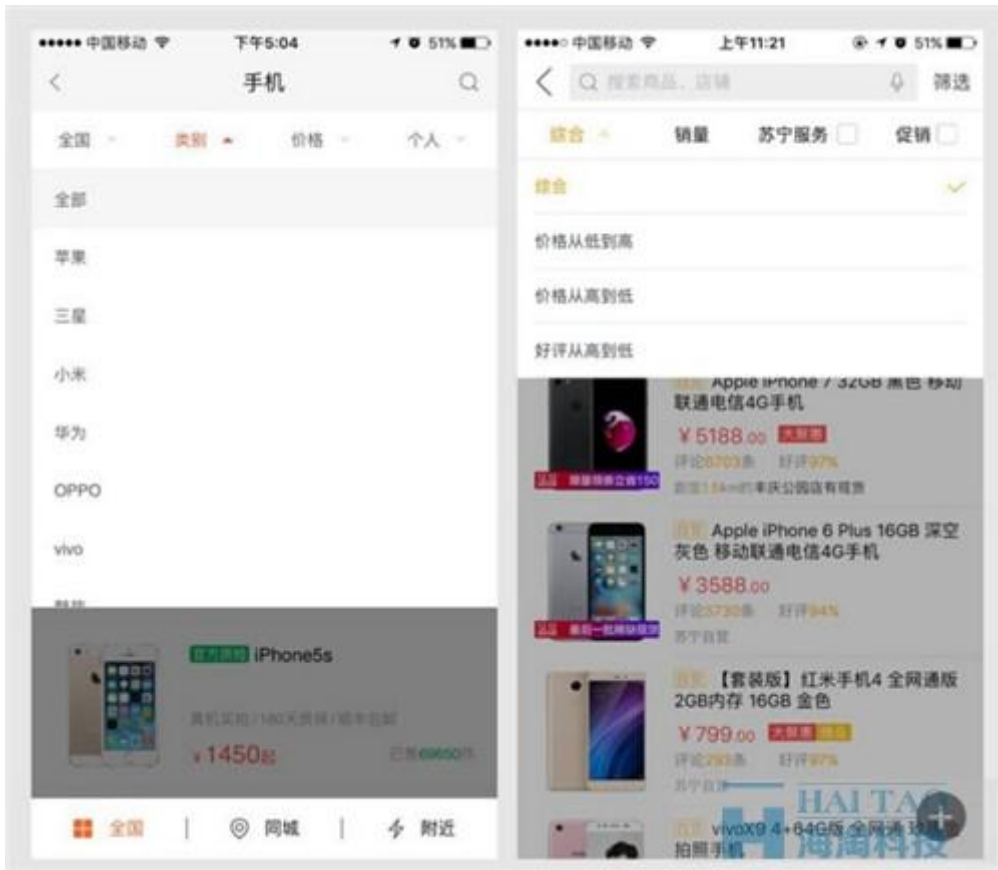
••••• 中国移动 下午5:04 51%

手机

全国 类别 价格 个人

全部

苹果

三星

小米

华为

OPPO

vivo

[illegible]

官方质检 iPhone5s

真机实拍 / 180天质保 / 顺丰包邮

¥1450起

已售69650件

全国 | 同城 | 附近

••••○ 中国移动 上午11:21 51%

搜索商品、店铺

筛选

综合 销量 苏宁服务 促销

综合

价格从低到高

价格从高到低

好评从高到低

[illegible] Apple iPhone 7 32GB 黑色 移动联通电信4G手机

¥5188.00 大聚惠

评论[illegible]条 好评97%

距您1.5km的丰庆公园店有现货

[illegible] Apple iPhone 6 Plus 16GB 深空灰色 移动联通电信4G手机

¥3588.00

评论3730条 好评94%

苏宁自营

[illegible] 【套装版】红米手机4 全网通版 2GB内存 16GB 金色

¥799.00 大聚惠

评论293条 好评97%

苏宁自营

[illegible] vivoX9 4+64G版 全网通 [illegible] 拍照手机

HAI TAO

海涛科技